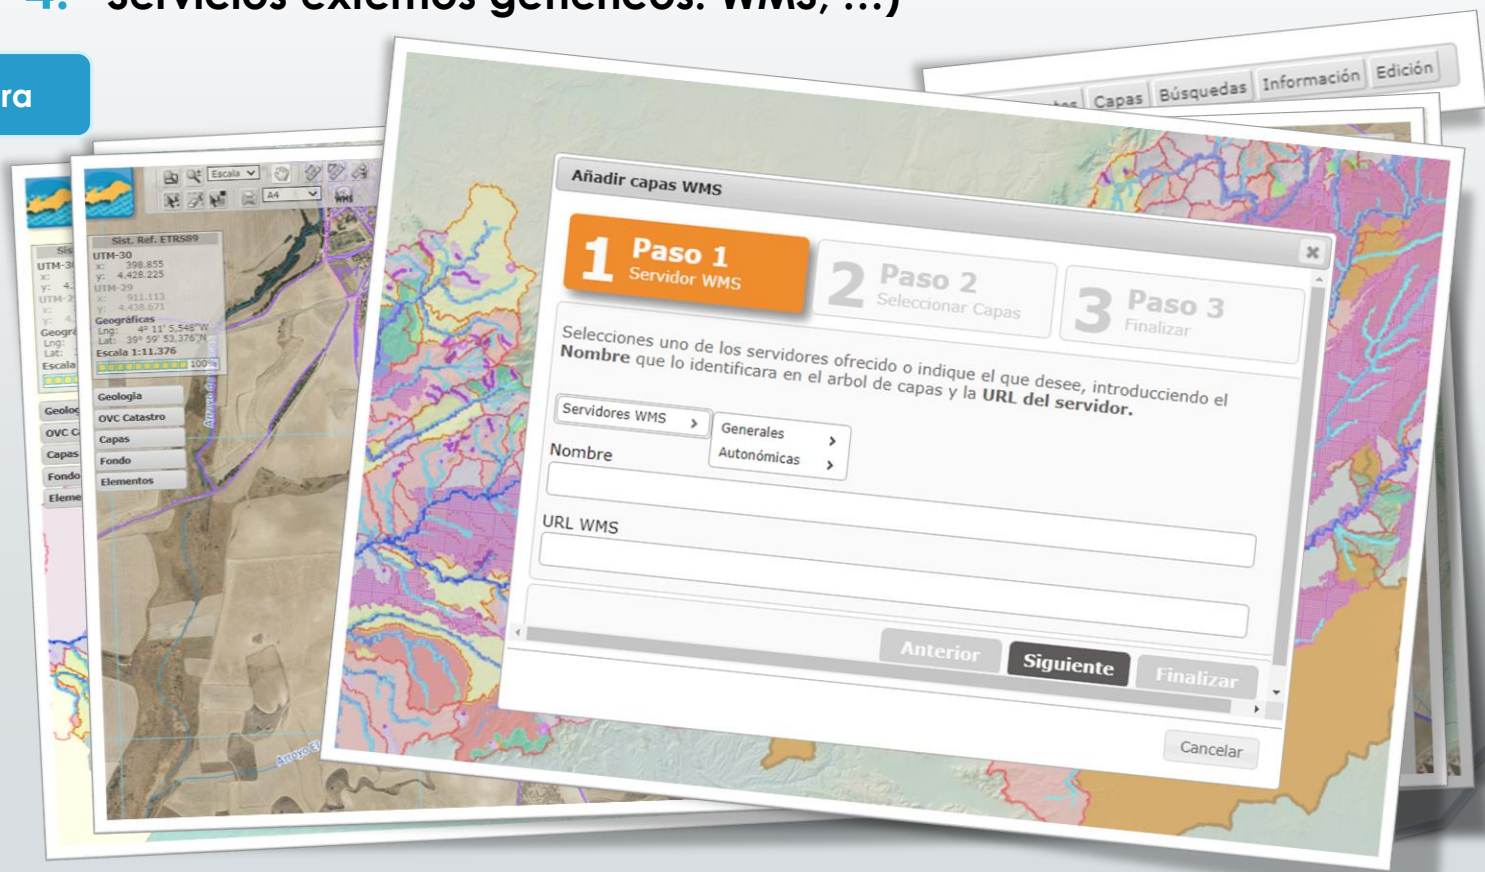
4. Servicios externos genéricos: WMS, ...)

ra

Capas Búsquedas Información Edición

Escala A4 WMS

Sist. Ref. ETRS89
UTM-30
x: 398.855
y: 4.428.225
UTM-29
x: 911.113
y: 4.438.671
Geográficas
Lng: 4° 11' 5,548"W
Lat: 39° 59' 53,376"N
Escala 1:11.376
100%

Geología
OVC Catastro
Capas
Fondo
Elementos

Añadir capas WMS

1 Paso 1 Servidor WMS
2 Paso 2 Seleccionar Capas
3 Paso 3 Finalizar

Selecciones uno de los servidores ofrecido o indique el que desee, introducciendo el **Nombre** que lo identificara en el arbol de capas y la **URL del servidor.**

Servidores WMS
Generales
Autonómicas

Nombre

URL WMS

Anterior Siguiente Finalizar

Cancelar